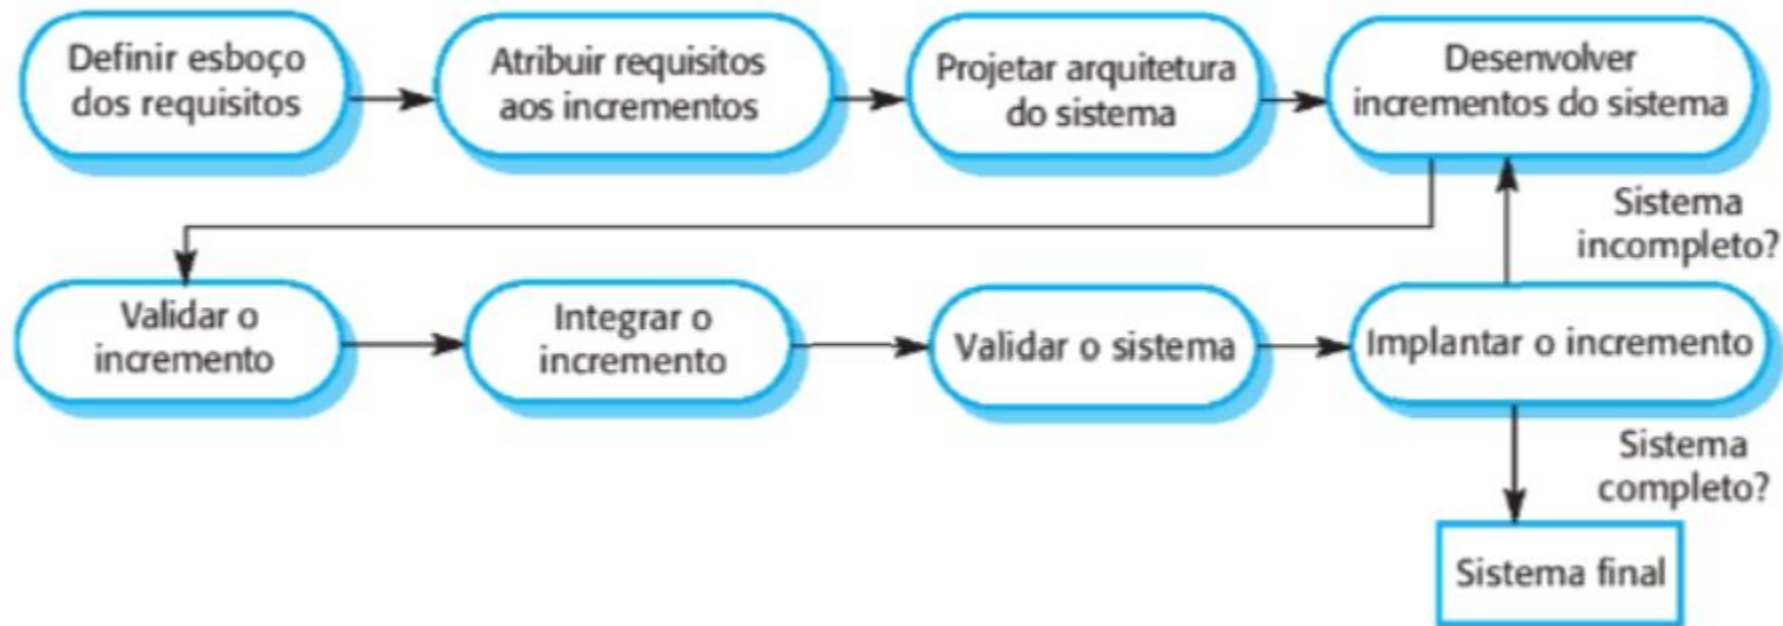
Definir esboço dos requisitos

Atribuir requisitos aos incrementos

Projetar arquitetura do sistema

Desenvolver incrementos do sistema

Sistema incompleto?

Validar o incremento

Integrar o incremento

Validar o sistema

Implantar o incremento

Sistema completo?

Sistema final